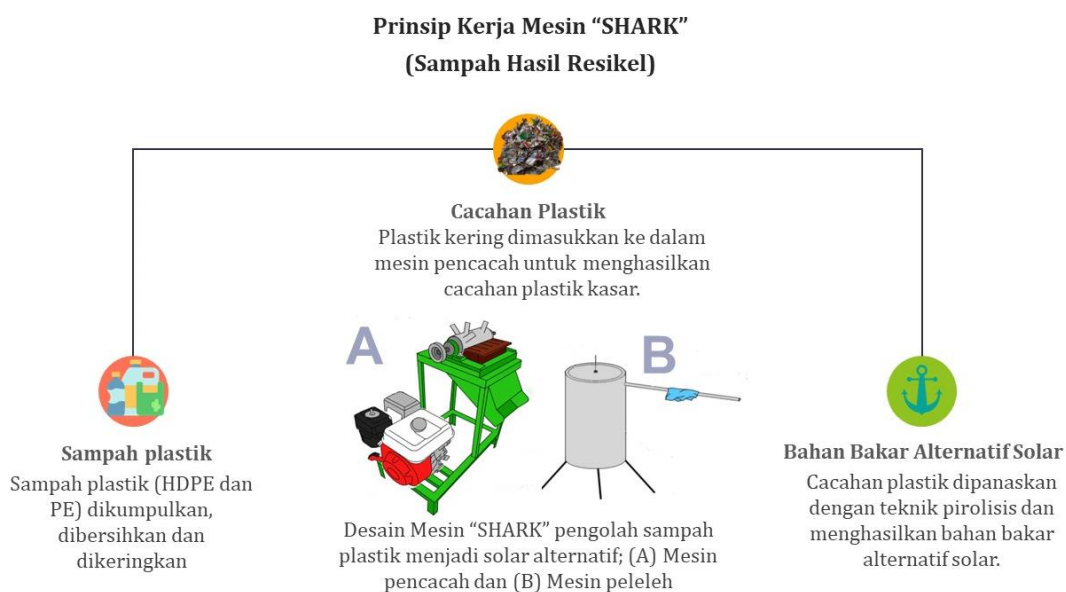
Prinsip Kerja Mesin “SHARK”
(Sampah Hasil Resikel)

Cacahan Plastik
Plastik kering dimasukkan ke dalam mesin pencacah untuk menghasilkan cacahan plastik kasar.

A

B

Sampah plastik
Sampah plastik (HDPE dan PE) dikumpulkan, dibersihkan dan dikeringkan

Desain Mesin “SHARK” pengolah sampah plastik menjadi solar alternatif; (A) Mesin pencacah dan (B) Mesin peleleh

Bahan Bakar Alternatif Solar
Cacahan plastik dipanaskan dengan teknik pirolisis dan menghasilkan bahan bakar alternatif solar.